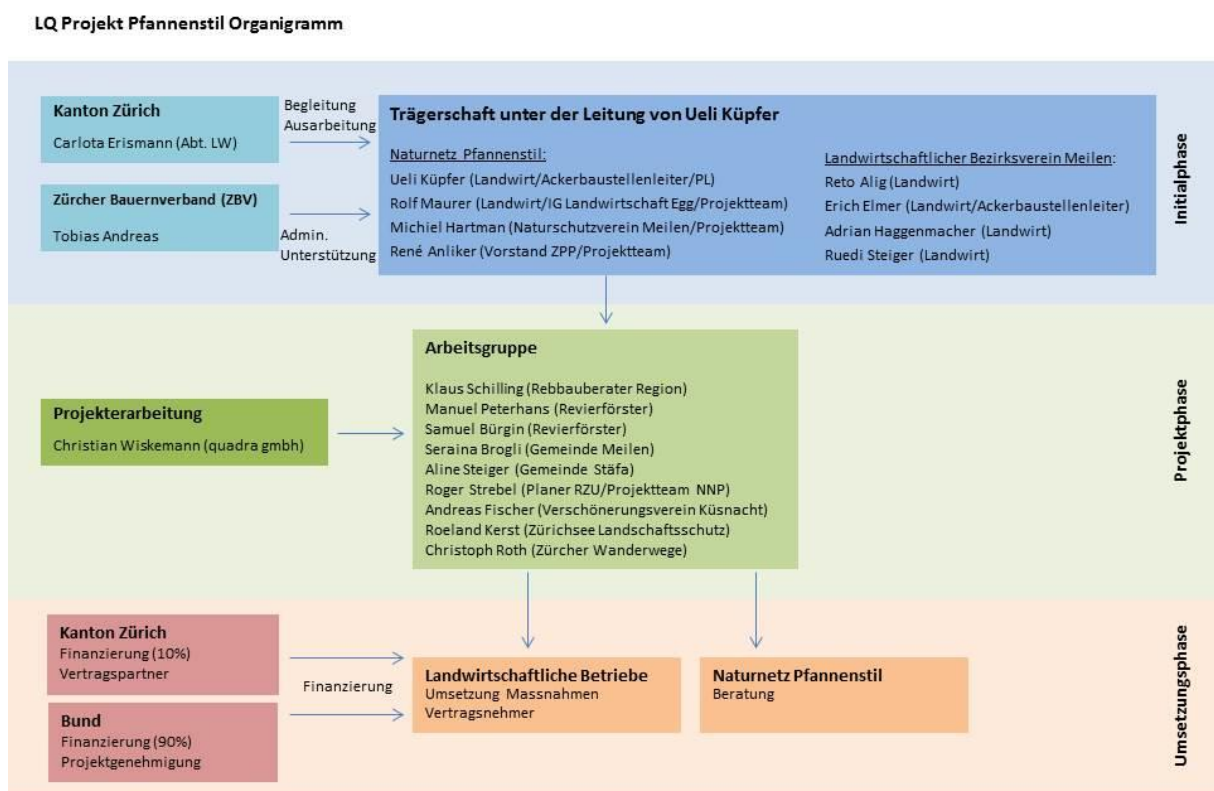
LQ Projekt Pfannenstil Organigramm

Kanton Zürich
Carlota Erismann (Abt. LW)

Begleitung
Ausarbeitung

Zürcher Bauernverband (ZBV)
Tobias Andreas

Admin.
Unterstützung

Trägerschaft unter der Leitung von Ueli Küpfer

Naturnetz Pfannenstil:
Ueli Küpfer (Landwirt/Ackerbaustellenleiter/PL)
Rolf Maurer (Landwirt/IG Landwirtschaft Egg/Projektteam)
Michiel Hartman (Naturschutzverein Meilen/Projektteam)
René Anliker (Vorstand ZPP/Projektteam)

Landwirtschaftlicher Bezirksverein Meilen:
Reto Alig (Landwirt)
Erich Elmer (Landwirt/Ackerbaustellenleiter)
Adrian Haggenmacher (Landwirt)
Ruedi Steiger (Landwirt)

Initialphase

Projekterarbeitung
Christian Wiskemann (quadra gmbh)

Arbeitsgruppe

Klaus Schilling (Rebbauberater Region)
Manuel Peterhans (Revierförster)
Samuel Bürgin (Revierförster)
Seraina Brogli (Gemeinde Meilen)
Aline Steiger (Gemeinde Stäfa)
Roger Strebel (Planer RZU/Projektteam NNP)
Andreas Fischer (Verschönerungsverein Küsnacht)
Roeland Kerst (Zürichsee Landschaftsschutz)
Christoph Roth (Zürcher Wanderwege)

Projektphase

Kanton Zürich
Finanzierung (10%)
Vertragspartner

Finanzierung

Bund
Finanzierung (90%)
Projektgenehmigung

Landwirtschaftliche Betriebe
Umsetzung Massnahmen
Vertragsnehmer

Naturnetz Pfannenstil
Beratung

Umsetzungsphase